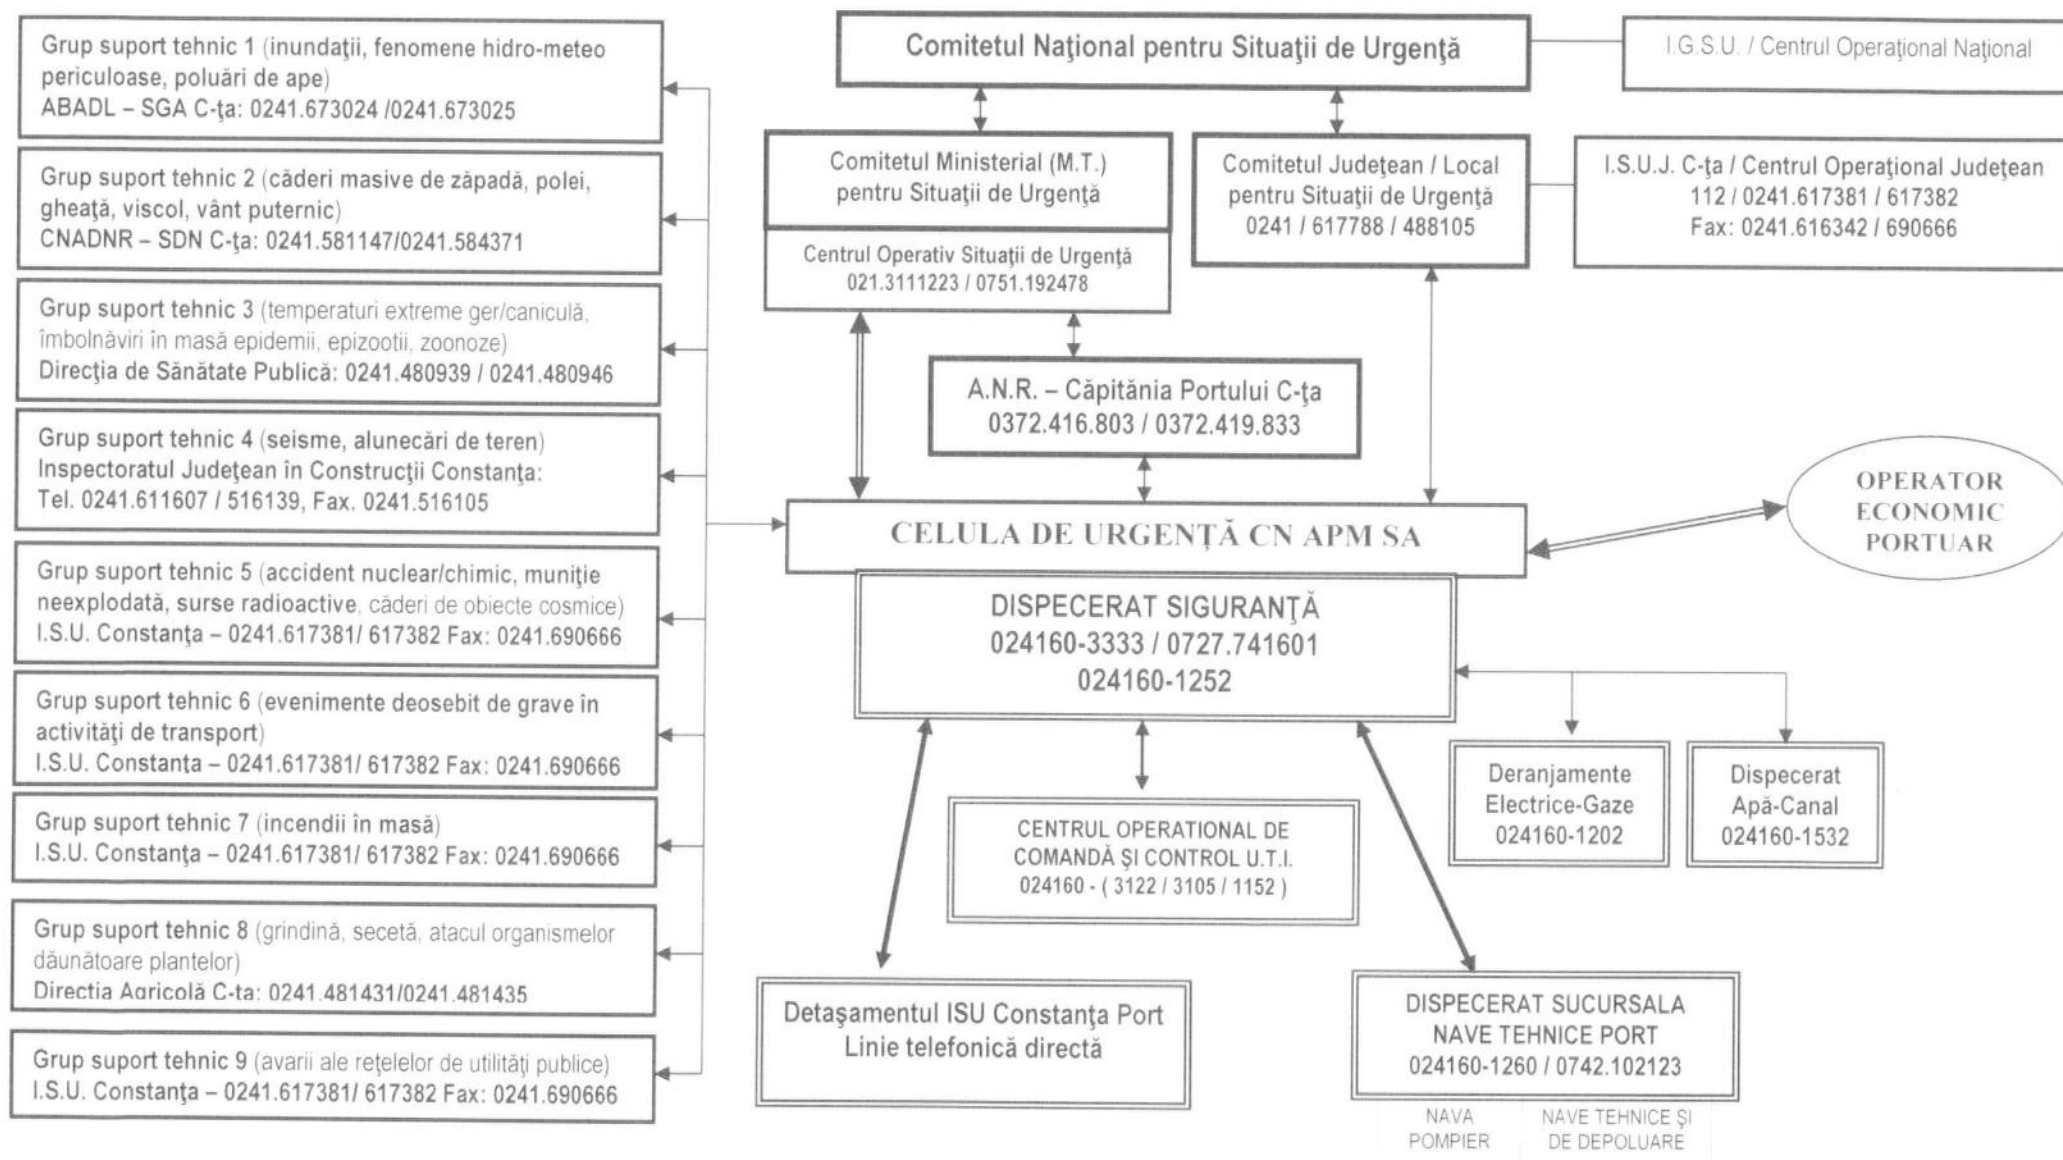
Grup suport tehnic 1 (inundaţii, fenomene hidro-meteo periculoase, poluări de ape)
ABADL – SGA C-ţa: 0241.673024 /0241.673025

Grup suport tehnic 2 (căderi masive de zăpadă, polei, gheaţă, viscol, vânt puternic)
CNADNR – SDN C-ţa: 0241.581147/0241.584371

Grup suport tehnic 3 (temperaturi extreme ger/caniculă, îmbolnăviri în masă epidemii, epizootii, zoonoze)
Direcţia de Sănătate Publică: 0241.480939 / 0241.480946

Grup suport tehnic 4 (seisme, alunecări de teren)
Inspectoratul Judeţean în Construcţii Constanţa:
Tel. 0241.611607 / 516139, Fax. 0241.516105

Grup suport tehnic 5 (accident nuclear/chimic, muniţie neexplodată, surse radioactive, căderi de obiecte cosmice)
I.S.U. Constanţa – 0241.617381/ 617382 Fax: 0241.690666

Grup suport tehnic 6 (evenimente deosebit de grave în activităţi de transport)
I.S.U. Constanţa – 0241.617381/ 617382 Fax: 0241.690666

Grup suport tehnic 7 (incendii în masă)
I.S.U. Constanţa – 0241.617381/ 617382 Fax: 0241.690666

Grup suport tehnic 8 (grindină, secetă, atacul organismelor dăunătoare plantelor)
Directia Agricolă C-ta: 0241.481431/0241.481435

Grup suport tehnic 9 (avarii ale reţelelor de utilităţi publice)
I.S.U. Constanţa – 0241.617381/ 617382 Fax: 0241.690666

Comitetul Naţional pentru Situaţii de Urgenţă

I.G.S.U. / Centrul Operaţional Naţional

Comitetul Ministerial (M.T.) pentru Situaţii de Urgenţă

Centrul Operativ Situaţii de Urgenţă
021.3111223 / 0751.192478

Comitetul Judeţean / Local pentru Situaţii de Urgenţă
0241 / 617788 / 488105

I.S.U.J. C-ţa / Centrul Operaţional Judeţean
112 / 0241.617381 / 617382
Fax: 0241.616342 / 690666

A.N.R. – Căpitănia Portului C-ţa
0372.416.803 / 0372.419.833

CELULA DE URGENŢĂ CN APM SA

OPERATOR ECONOMIC PORTUAR

DISPECERAT SIGURANŢĂ
024160-3333 / 0727.741601
024160-1252

Deranjamente Electrice-Gaze
024160-1202

Dispecerat Apă-Canal
024160-1532

CENTRUL OPERATIONAL DE COMANDĂ ŞI CONTROL U.T.I.
024160 - ( 3122 / 3105 / 1152 )

Detaşamentul ISU Constanţa Port
Linie telefonică directă

DISPECERAT SUCURSALA NAVE TEHNICE PORT
024160-1260 / 0742.102123

NAVA POMPIER

NAVE TEHNICE ŞI DE DEPOLUARE